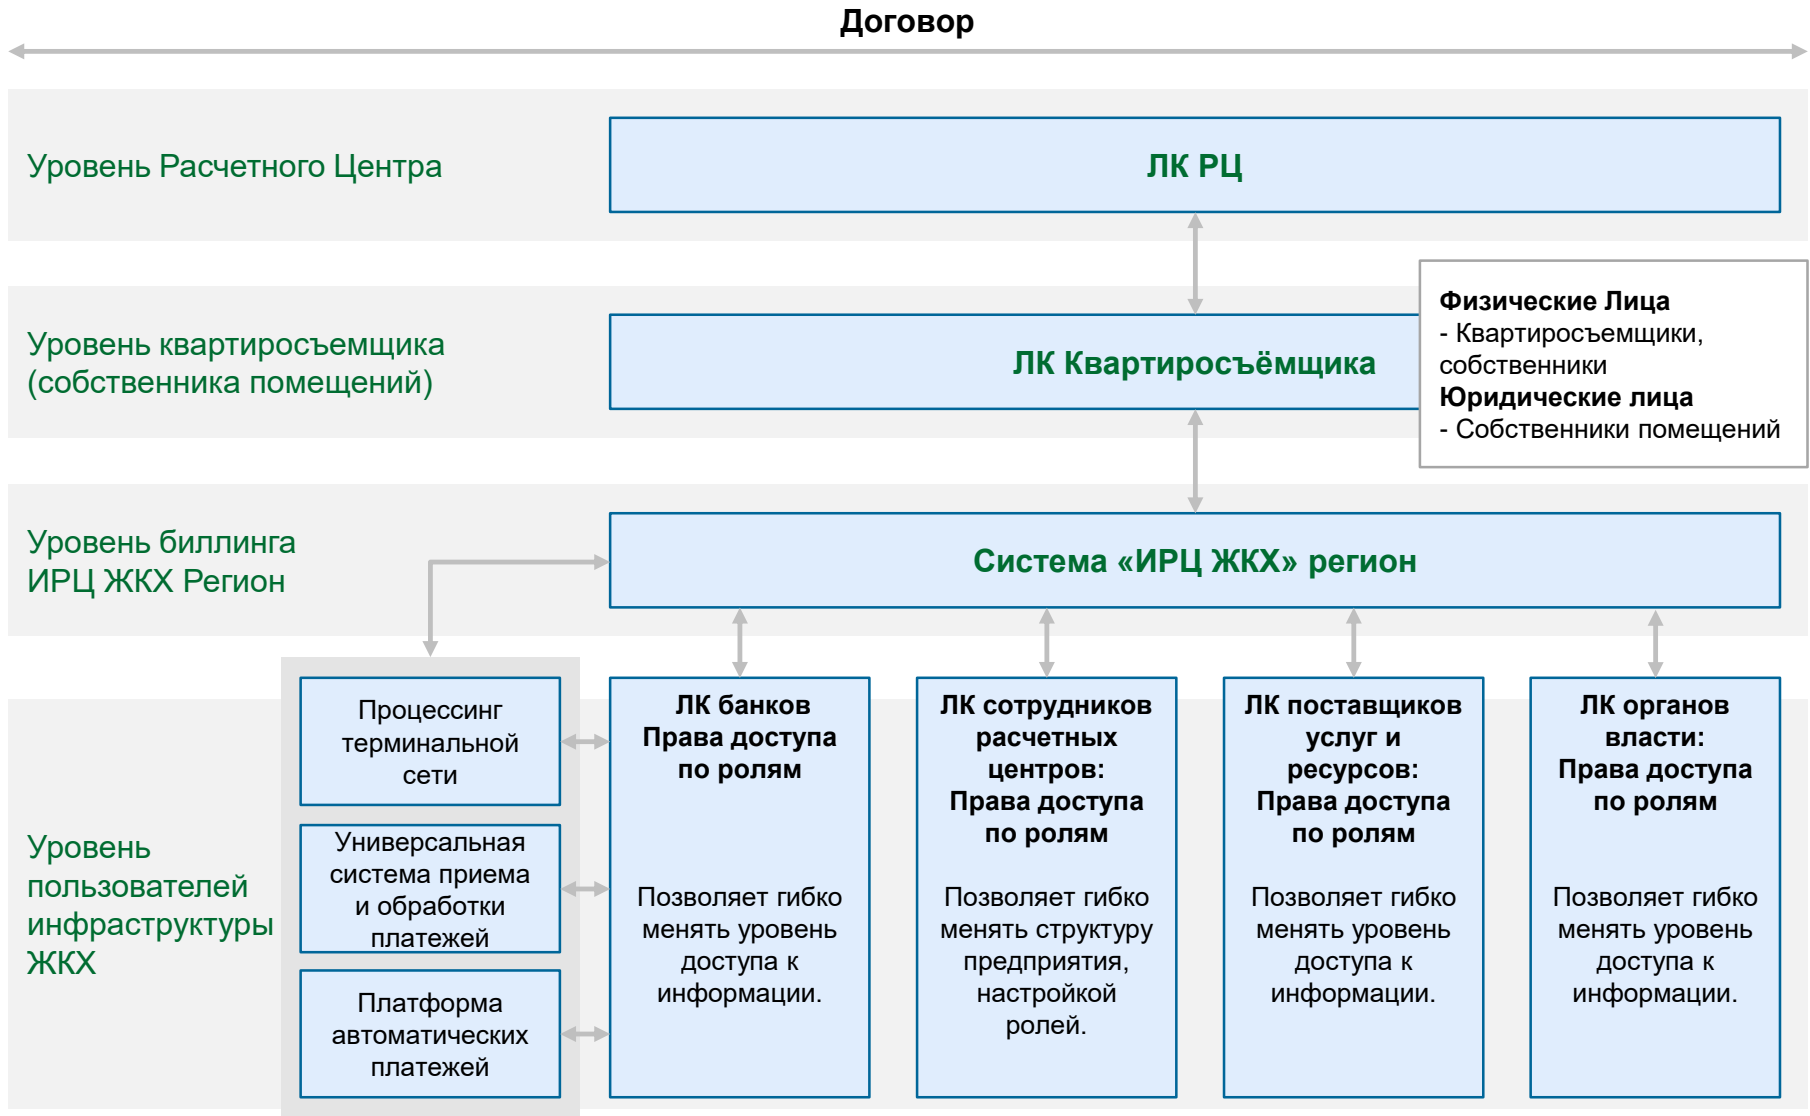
Договор

Уровень Расчетного Центра

ЛК РЦ

Уровень квартиросъемщика (собственника помещений)

ЛК Квартиросъёмщика

**Физические Лица**
- Квартиросъемщики, собственники
**Юридические лица**
- Собственники помещений

Уровень биллинга ИРЦ ЖКХ Регион

Система «ИРЦ ЖКХ» регион

Уровень пользователей инфраструктуры ЖКХ

Процессинг терминальной сети

Универсальная система приема и обработки платежей

Платформа автоматических платежей

ЛК банков Права доступа по ролям

Позволяет гибко менять уровень доступа к информации.

ЛК сотрудников расчетных центров: Права доступа по ролям

Позволяет гибко менять структуру предприятия, настройкой ролей.

ЛК поставщиков услуг и ресурсов: Права доступа по ролям

Позволяет гибко менять уровень доступа к информации.

ЛК органов власти: Права доступа по ролям

Позволяет гибко менять уровень доступа к информации.